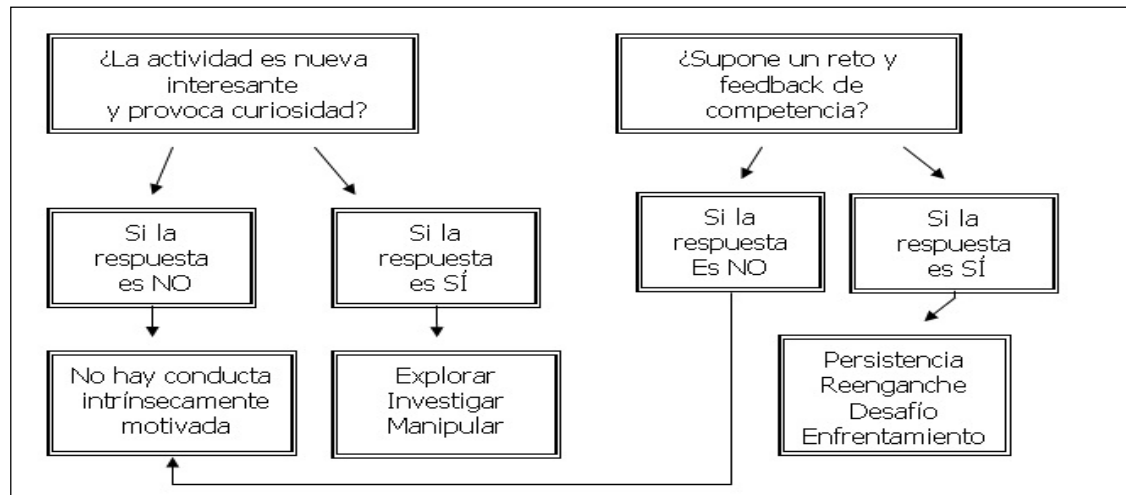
¿La actividad es nueva interesante y provoca curiosidad?

Si la respuesta es NO

Si la respuesta es SÍ

No hay conducta intrínsecamente motivada

Explorar Investigar Manipular

¿Supone un reto y feedback de competencia?

Si la respuesta Es NO

Si la respuesta es SÍ

Persistencia Reenganche Desafío Enfrentamiento